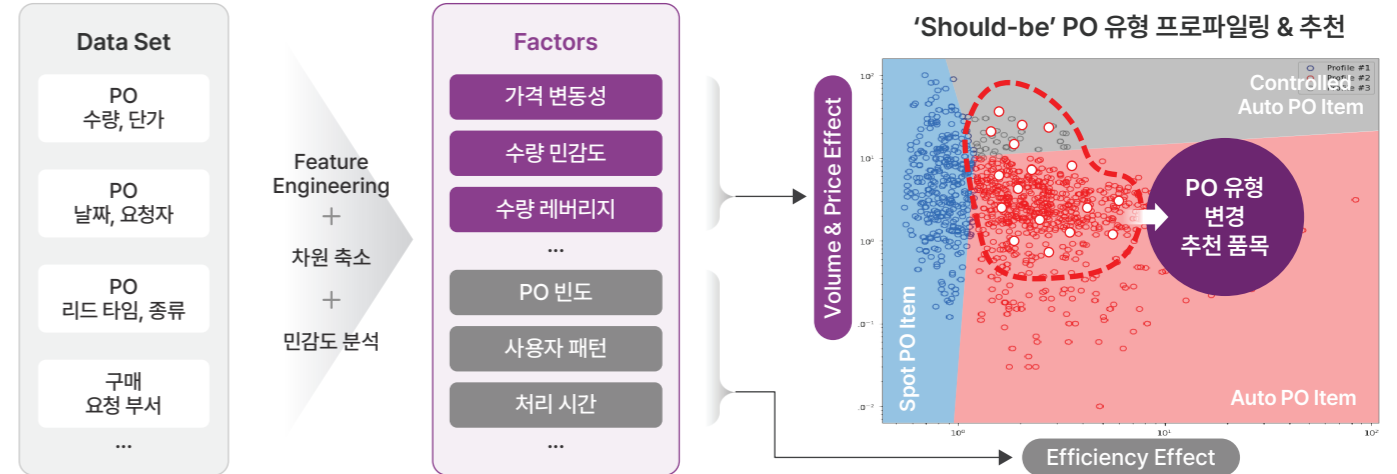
Data Set

PO
수량, 단가

PO
날짜, 요청자

PO
리드 타임, 종류

구매
요청 부서

...

Feature Engineering
+
차원 축소
+
민감도 분석

Factors

가격 변동성

수량 민감도

수량 레버리지

...

PO 빈도

사용자 패턴

처리 시간

...

'Should-be' PO 유형 프로파일링 & 추천

Profile #1
Profile #2
Profile #3

Controlled Auto PO Item

PO 유형 변경 추천 품목

Volume & Price Effect

Spot PO Item

Auto PO Item

Efficiency Effect

$10^2$
$10^1$
$10^0$
$10^{-1}$
$10^{-2}$
$10^0$
$10^1$
$10^2$